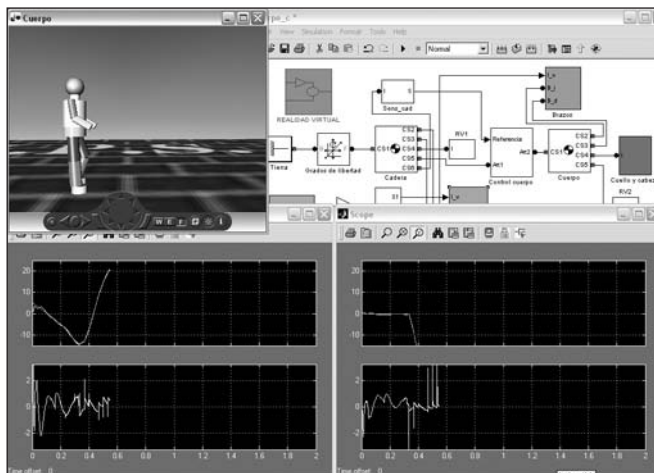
Cuerpo

po_c *

View Simulation Format Tools Help

Normal

REALIDAD VIRTUAL

Sena_cad

Brazos

Tierra

Grados de libertad

Cadera

RV1

Referencia

Art1

Art2

Control cuerpo

Cuerpo

Cuello y cabeza

RV2

Scope

20
10
0
-10

0 0.2 0.4 0.6 0.8 1 1.2 1.4 1.6 1.8 2

Time offset: 0

20
10
0
-10

0 0.2 0.4 0.6 0.8 1 1.2 1.4 1.6 1.8 2

Time offset: 0